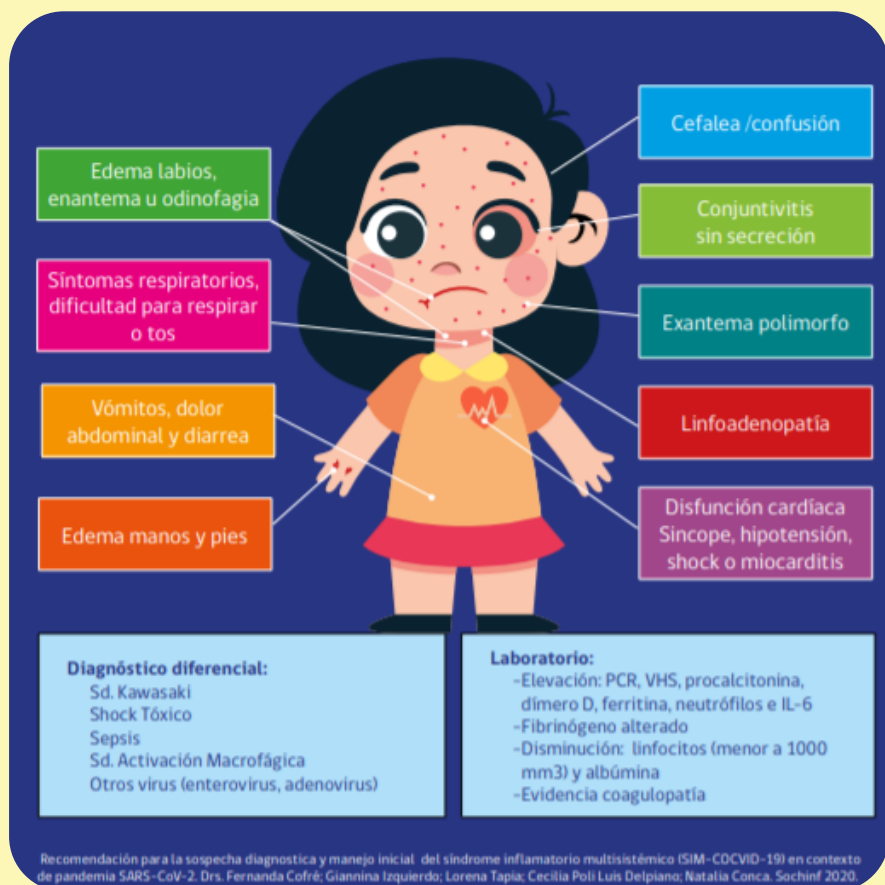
Edema labios, enantema u odinofagia

Cefalea /confusión

Conjuntivitis sin secreción

Síntomas respiratorios, dificultad para respirar o tos

Exantema polimorfo

Vómitos, dolor abdominal y diarrea

Linfoadenopatía

Edema manos y pies

Disfunción cardíaca Sincope, hipotensión, shock o miocarditis

Diagnóstico diferencial:
Sd. Kawasaki
Shock Tóxico
Sepsis
Sd. Activación Macrofágica
Otros virus (enterovirus, adenovirus)

Laboratorio:
-Elevación: PCR, VHS, procalcitonina, dímero D, ferritina, neutrófilos e IL-6
-Fibrinógeno alterado
-Disminución: linfocitos (menor a 1000 mm3) y albúmina
-Evidencia coagulopatía

Recomendación para la sospecha diagnostica y manejo inicial del síndrome inflamatorio multisistémico (SIM-COCVID-19) en contexto de pandemia SARS-CoV-2. Drs. Fernanda Cofré; Giannina Izquierdo; Lorena Tapia; Cecilia Poli Luis Delpiano; Natalia Conca. Sochinf 2020.